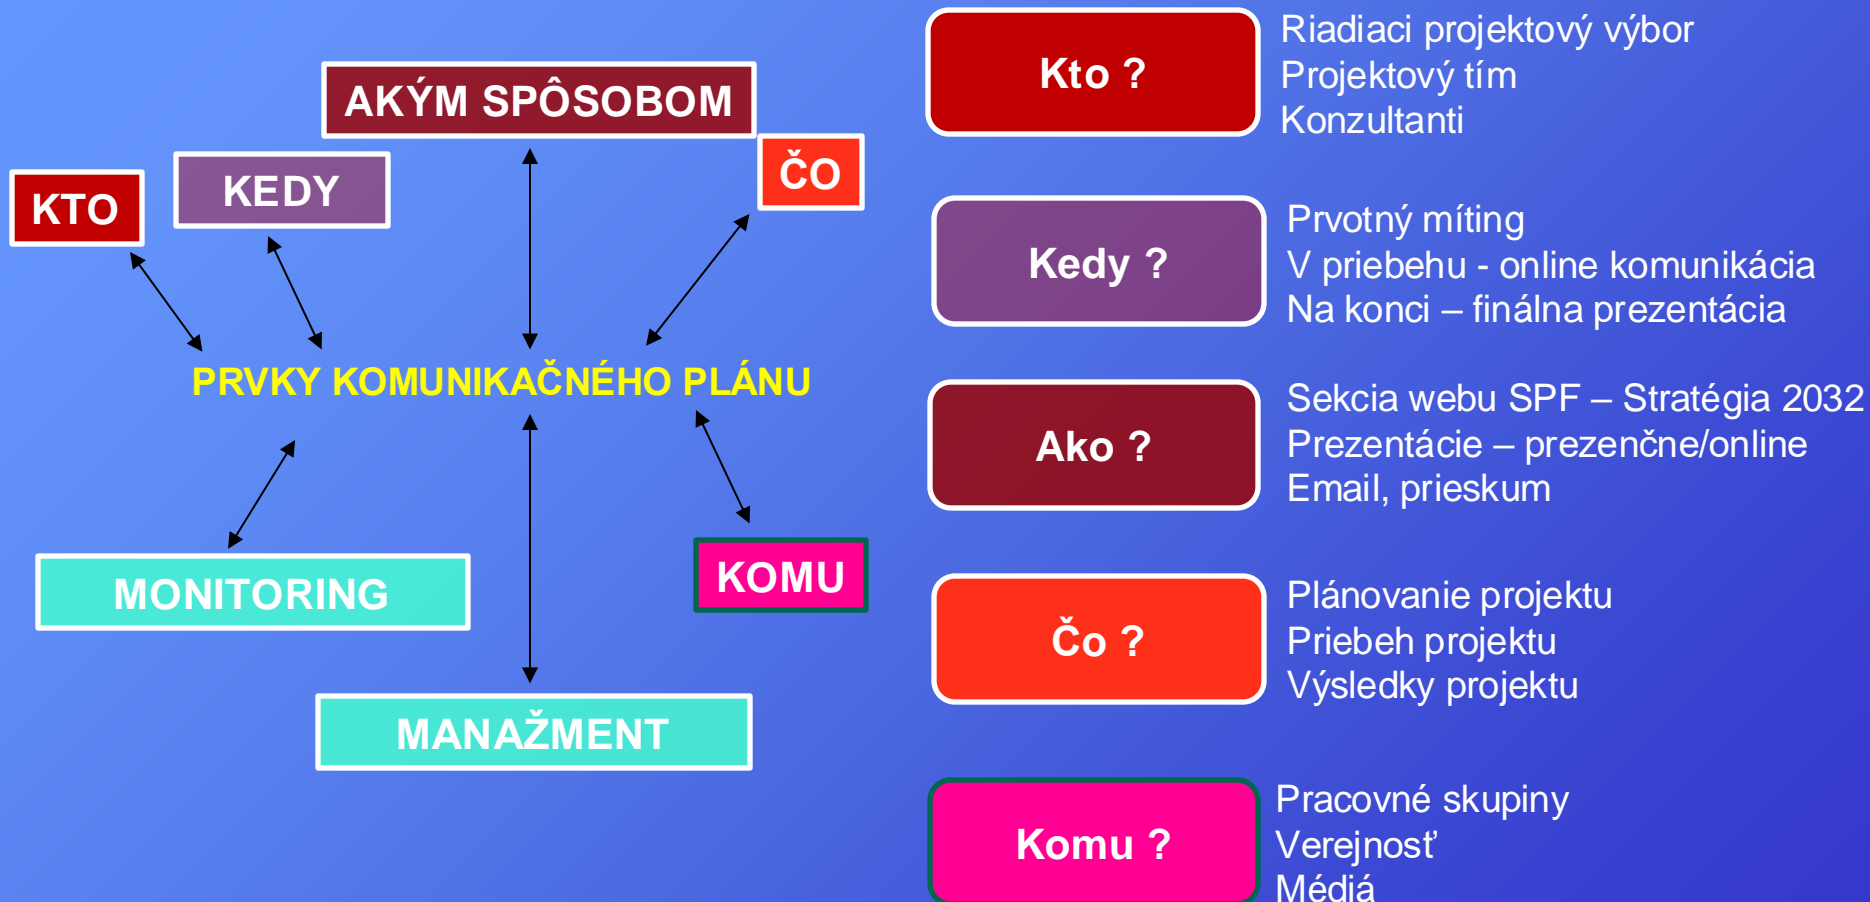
AKÝM SPÔSOBOM

KTO

KEDY

ČO

PRVKY KOMUNIKAČNÉHO PLÁNU

MONITORING

KOMU

MANAŽMENT

Kto ?

Riadiaci projektový výbor
Projektový tím
Konzultanti

Kedy ?

Prvotný míting
V priebehu - online komunikácia
Na konci – finálna prezentácia

Ako ?

Sekcia webu SPF – Stratégia 2032
Prezentácie – prezenčne/online
Email, prieskum

Čo ?

Plánovanie projektu
Priebeh projektu
Výsledky projektu

Komu ?

Pracovné skupiny
Verejnosť
Médiá